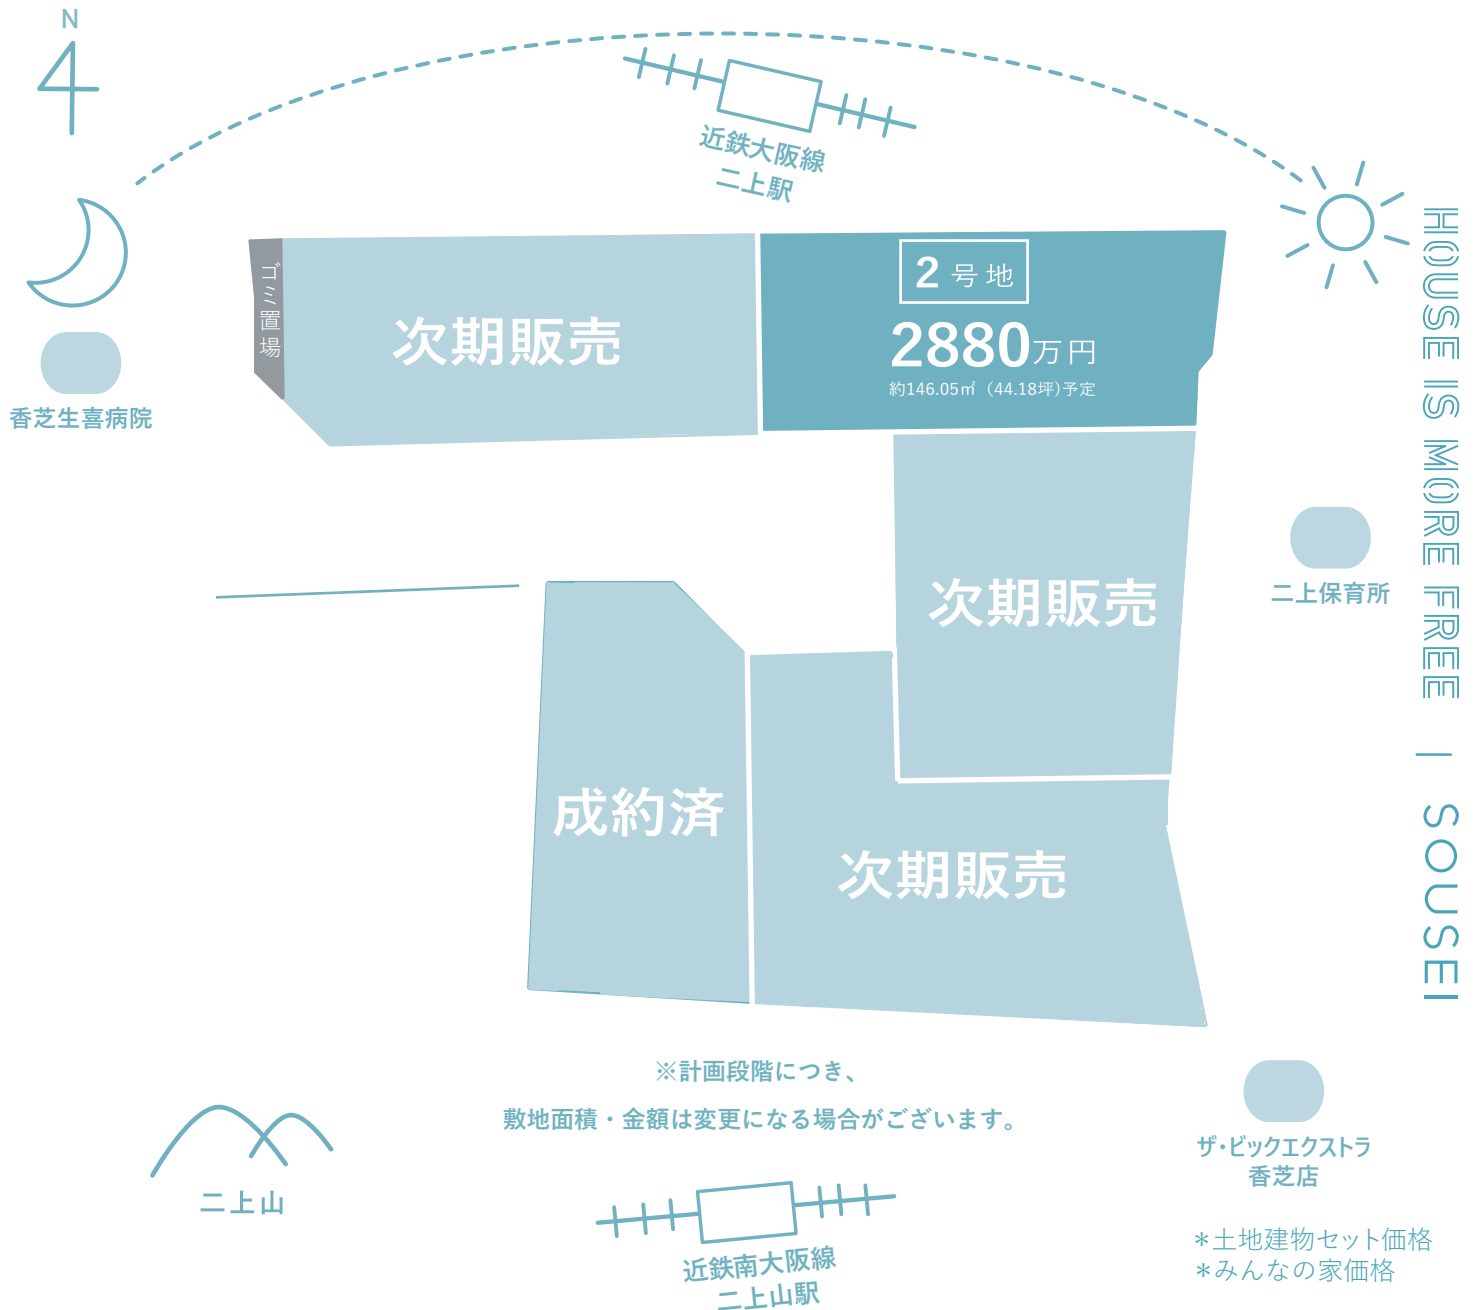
N

近鉄大阪線
二上駅

香芝生喜病院

ゴミ置場

次期販売

2号地
2880万円
約146.05㎡（44.18坪）予定

HOUSE IS MORE FREE | SOUSEI

次期販売

二上保育所

成約済

次期販売

※計画段階につき、
敷地面積・金額は変更になる場合がございます。

ザ・ビックエクストラ
香芝店

二上山

近鉄南大阪線
二上山駅

＊土地建物セット価格
＊みんなの家価格